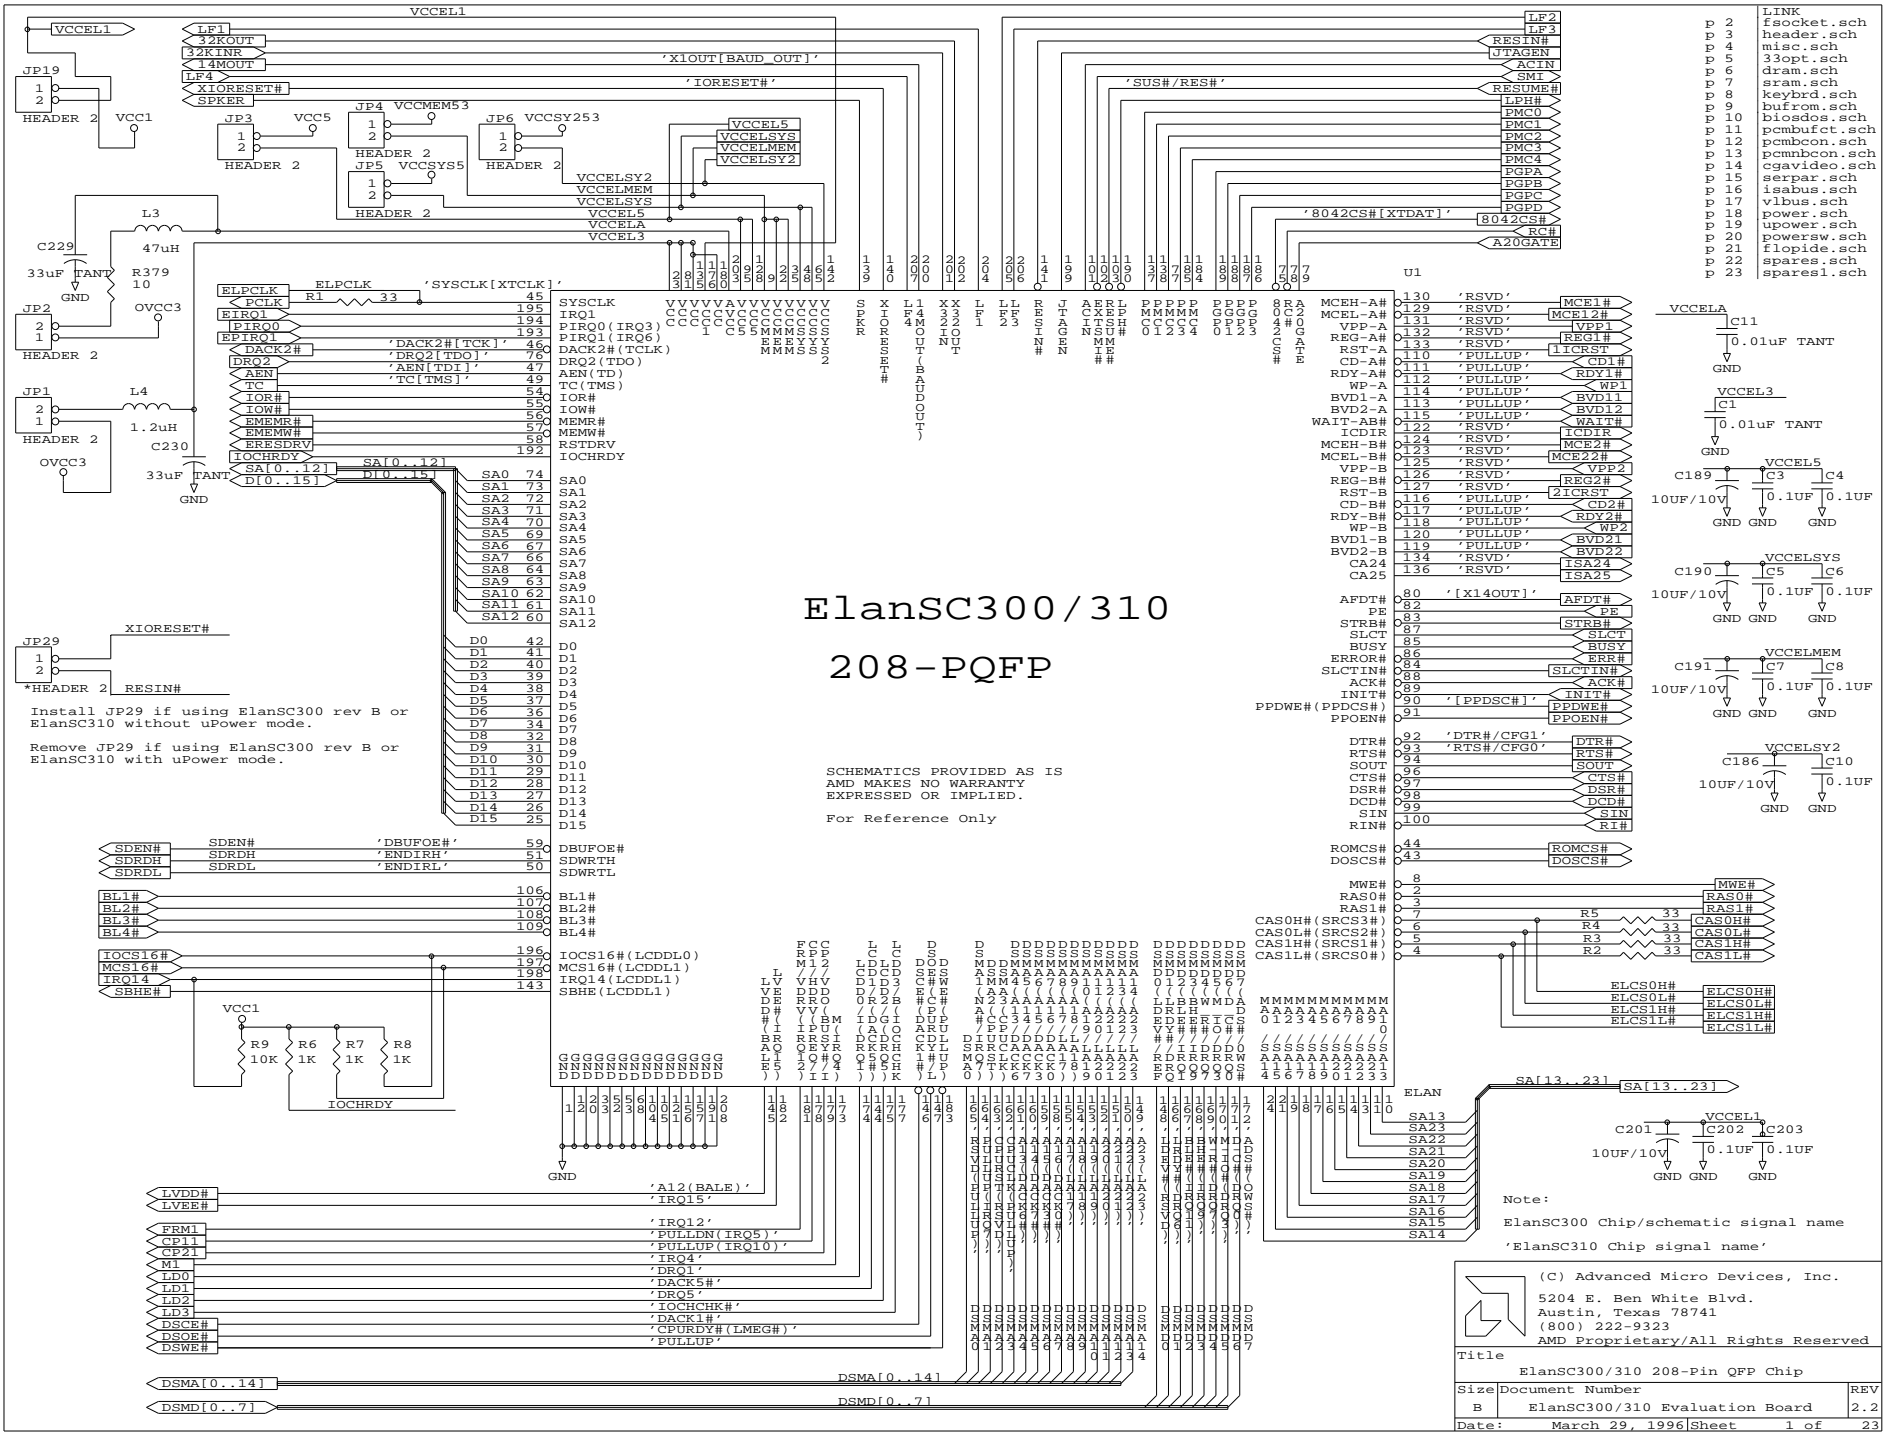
VCCEL1
VCCEL1
LF1
32KOUT
32KINR
14MOUT
LF4
XIORESET#
SPKER
'X1OUT[BAUD_OUT]'
'IORESET#'
'SUS#/RES#'
LF2
LF3
RESIN#
JTAGEN
ACIN
SMI
RESUME#
LPH#
PMC0
PMC1
PMC2
PMC3
PMC4
PGPA
PGPB
PGPC
PGPD
'8042CS#[XTDAT]'
8042CS#
RC#
A20GATE

JP19
HEADER 2
VCC1
JP3
HEADER 2
VCC5
JP4 VCCMEM53
HEADER 2
JP5 VCCSYS5
HEADER 2
JP6 VCCSY253
HEADER 2
VCCEL5
VCCELSYS
VCCELMEM
VCCELSY2
VCCELSY2
VCCELMEM
VCCELSYS
VCCEL5
VCCELA
VCCEL3

L3
47uH
C229
33uF TANT
GND
R379
10
JP2
HEADER 2
OVCC3
JP1
HEADER 2
L4
1.2uH
C230
33uF TANT
OVCC3
GND

LINK
| p 2 | fsocket.sch |
|---|---|
| p 3 | header.sch |
| p 4 | misc.sch |
| p 5 | 33opt.sch |
| p 6 | dram.sch |
| p 7 | sram.sch |
| p 8 | keybrd.sch |
| p 9 | bufrom.sch |
| p 10 | biosdos.sch |
| p 11 | pcmbufct.sch |
| p 12 | pcmbcon.sch |
| p 13 | pcmmbcon.sch |
| p 14 | cgavideo.sch |
| p 15 | serpar.sch |
| p 16 | isabus.sch |
| p 17 | vlbus.sch |
| p 18 | power.sch |
| p 19 | upower.sch |
| p 20 | powersw.sch |
| p 21 | flopide.sch |
| p 22 | spares.sch |
| p 23 | spares1.sch |

U1

ELPCLK
PCLK
ELPCLK
R1 33
'SYSCLK[XTCLK]'
EIRQ1
PIRQ0
EPIRQ1
DACK2#
DRQ2
AEN
TC
IOR#
IOW#
EMEMR#
EMEMW#
ERESDRV
IOCHRDY
SA[0..12]
D[0..15]
SA[0..12]
D[0..15]
'DACK2#[TCK]'
'DRQ2[TDO]'
'AEN[TDI]'
'TC[TMS]'

45 SYSCLK
195 IRQ1
194 PIRQ0(IRQ3)
193 PIRQ1(IRQ6)
46 DACK2#(TCLK)
76 DRQ2(TDO)
47 AEN(TD)
49 TC(TMS)
54 IOR#
55 IOW#
56 MEMR#
57 MEMW#
58 RSTDRV
192 IOCHRDY
SA0 74 SA0
SA1 73 SA1
SA2 72 SA2
SA3 71 SA3
SA4 70 SA4
SA5 69 SA5
SA6 67 SA6
SA7 66 SA7
SA8 64 SA8
SA9 63 SA9
SA10 62 SA10
SA11 61 SA11
SA12 60 SA12
D0 42 D0
D1 41 D1
D2 40 D2
D3 39 D3
D4 38 D4
D5 37 D5
D6 36 D6
D7 34 D7
D8 32 D8
D9 31 D9
D10 30 D10
D11 29 D11
D12 28 D12
D13 27 D13
D14 26 D14
D15 25 D15

JP29
XIORESET#
*HEADER 2 RESIN#
Install JP29 if using ElanSC300 rev B or ElanSC310 without uPower mode.

Remove JP29 if using ElanSC300 rev B or ElanSC310 with uPower mode.

ElanSC300/310

208-PQFP

SCHEMATICS PROVIDED AS IS
AMD MAKES NO WARRANTY
EXPRESSED OR IMPLIED.

For Reference Only

SDEN# SDEN# 'DBUFOE#' 59 DBUFOE#
SDRDH SDRDH 'ENDIRH' 51 SDWRTH
SDRDL SDRDL 'ENDIRL' 50 SDWRTL
BL1# 106 BL1#
BL2# 107 BL2#
BL3# 108 BL3#
BL4# 109 BL4#
IOCS16# 196 IOCS16#(LCDDL0)
MCS16# 197 MCS16#(LCDDL1)
IRQ14 198 IRQ14(LCDDL1)
SBHE# 143 SBHE(LCDDL1)
VCC1
R9 10K
R6 1K
R7 1K
R8 1K
IOCHRDY

MCEH-A# 130 'RSVD' MCE1#
MCEL-A# 129 'RSVD' MCE12#
VPP-A 131 'RSVD' VPP1
REG-A# 132 'RSVD' REG1#
RST-A 133 'RSVD' 1ICRST
CD-A# 110 'PULLUP' CD1#
RDY-A# 111 'PULLUP' RDY1#
WP-A 112 'PULLUP' WP1
BVD1-A 114 'PULLUP' BVD11
BVD2-A 113 'PULLUP' BVD12
WAIT-AB# 115 'PULLUP' WAIT#
ICDIR 122 'RSVD' ICDIR
MCEH-B# 124 'RSVD' MCE2#
MCEL-B# 123 'RSVD' MCE22#
VPP-B 125 'RSVD' VPP2
REG-B# 126 'RSVD' REG2#
RST-B 127 'RSVD' 2ICRST
CD-B# 116 'PULLUP' CD2#
RDY-B# 117 'PULLUP' RDY2#
WP-B 118 'PULLUP' WP2
BVD1-B 120 'PULLUP' BVD21
BVD2-B 119 'PULLUP' BVD22
CA24 134 'RSVD' ISA24
CA25 136 'RSVD' ISA25
AFDT# 80 '[X14OUT]' AFDT#
PE 82 PE
STRB# 83 STRB#
SLCT 87 SLCT
BUSY 85 BUSY
ERROR# 86 ERR#
SLCTIN# 84 SLCTIN#
ACK# 88 ACK#
INIT# 89 INIT#
PPDWE#(PPDCS#) 90 '[PPDSC#]' PPDWE#
PPOEN# 91 PPOEN#
DTR# 92 'DTR#/CFG1' DTR#
RTS# 93 'RTS#/CFG0' RTS#
SOUT 94 SOUT
CTS# 96 CTS#
DSR# 97 DSR#
DCD# 98 DCD#
SIN 99 SIN
RIN# 100 RI#
ROMCS# 44 ROMCS#
DOSCS# 43 DOSCS#
MWE# 8 MWE#
RAS0# 2 RAS0#
RAS1# 3 RAS1#
CAS0H#(SRCS3#) 7 R5 33 CAS0H#
CAS0L#(SRCS2#) 6 R4 33 CAS0L#
CAS1H#(SRCS1#) 5 R3 33 CAS1H#
CAS1L#(SRCS0#) 4 R2 33 CAS1L#
ELCS0H# ELCS0H#
ELCS0L# ELCS0L#
ELCS1H# ELCS1H#
ELCS1L# ELCS1L#

VCCELA
C11
0.01uF TANT
GND
VCCEL3
C1
0.01uF TANT
GND
VCCEL5
C189 C3 C4
10UF/10V 0.1UF 0.1UF
GND GND GND
VCCELSYS
C190 C5 C6
10UF/10V 0.1UF 0.1UF
GND GND GND
VCCELMEM
C191 C7 C8
10UF/10V 0.1UF 0.1UF
GND GND GND
VCCELSY2
C186 C10
10UF/10V 0.1UF
GND GND

ELAN
SA[13..23] SA[13..23]
SA13 SA23 SA22 SA21 SA20 SA19 SA18 SA17 SA16 SA15 SA14
VCCEL1
C201 C202 C203
10UF/10V 0.1UF 0.1UF
GND GND GND

Note:
ElanSC300 Chip/schematic signal name
'ElanSC310 Chip signal name'

GND
LVDD# 'A12(BALE)'
LVEE# 'IRQ15'
FRM1 'IRQ12'
CP11 'PULLDN(IRQ5)'
CP21 'PULLUP(IRQ10)'
M1 'IRQ4'
LD0 'DRQ1'
LD1 'DACK5#'
LD2 'DRQ5'
LD3 'IOCHCHK#'
DSCE# 'DACK1#'
DSOE# 'CPURDY#(LMEG#)'
DSWE# 'PULLUP'
DSMA[0..14] DSMA[0..14]
DSMD[0..7] DSMD[0..7]

(C) Advanced Micro Devices, Inc.
5204 E. Ben White Blvd.
Austin, Texas 78741
(800) 222-9323
AMD Proprietary/All Rights Reserved
Title
ElanSC300/310 208-Pin QFP Chip
| Size | Document Number | REV |
|---|---|---|
| B | ElanSC300/310 Evaluation Board | 2.2 |
Date: March 29, 1996 Sheet 1 of 23